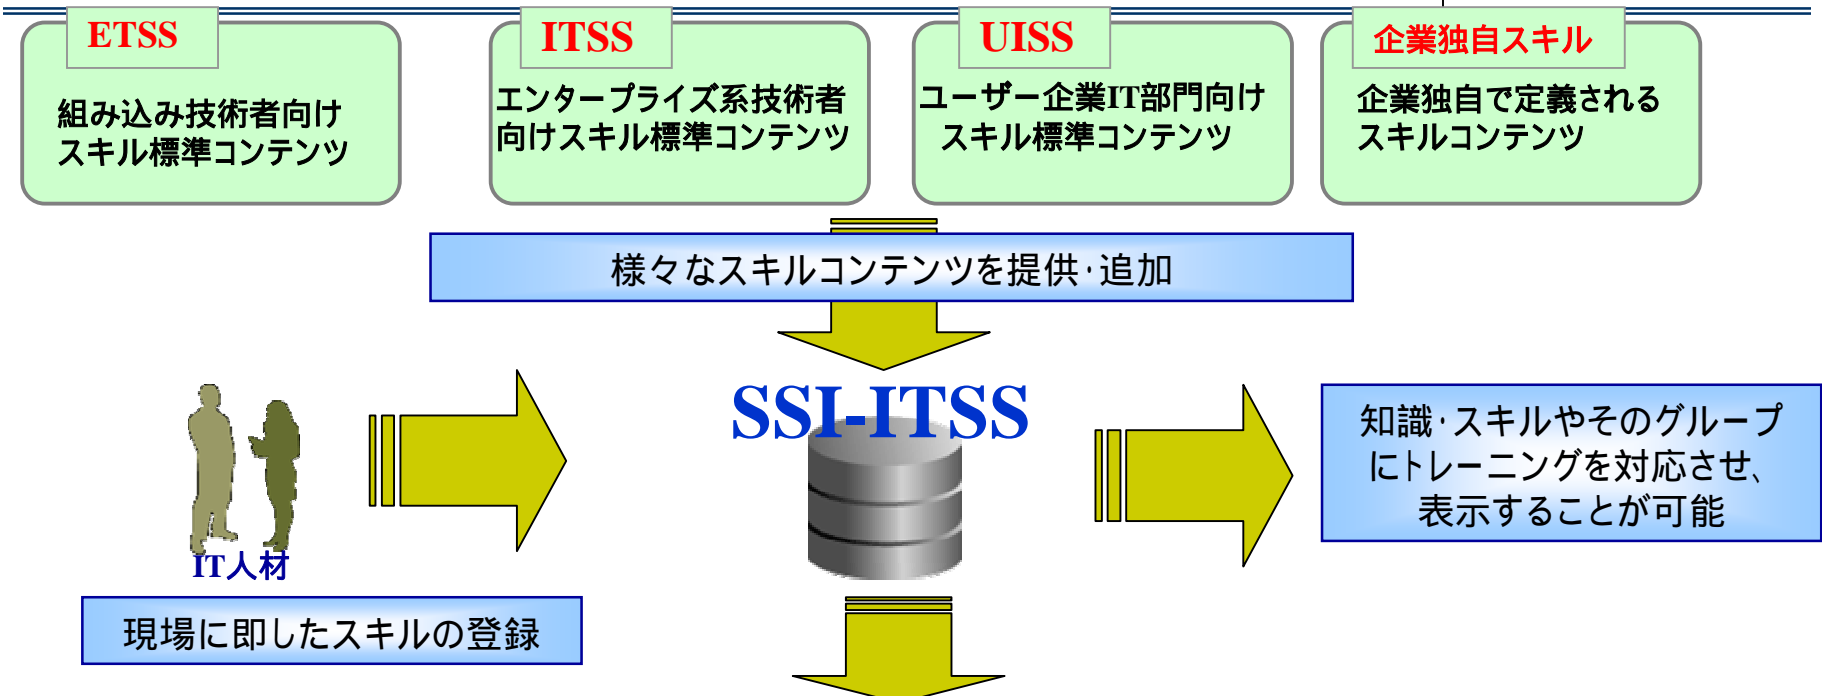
ETSS
組み込み技術者向けスキル標準コンテンツ

ITSS
エンタープライズ系技術者向けスキル標準コンテンツ

UISS
ユーザー企業IT部門向けスキル標準コンテンツ

企業独自スキル
企業独自で定義されるスキルコンテンツ

様々なスキルコンテンツを提供·追加

SSI-ITSS

IT人材

現場に即したスキルの登録

知識·スキルやそのグループにトレーニングを対応させ、表示することが可能